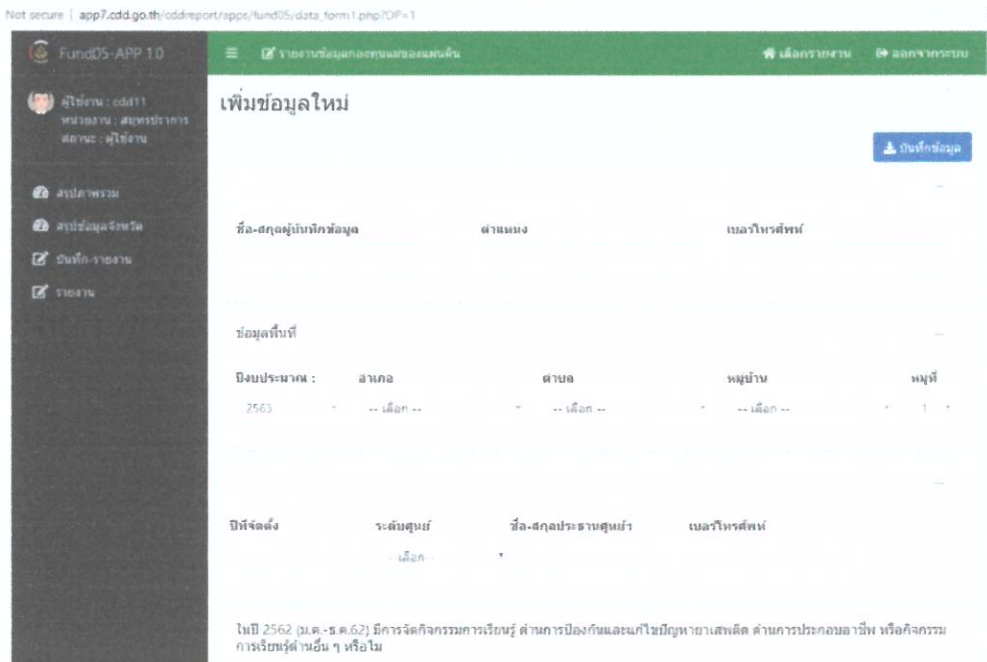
Not secure | app7.cdd.go.th/cddreport/apps/fund05/data_form1.php?OP=1

FundD5-APP 1.0

≡ รายงานข้อมูลกองทุนแม่ของแผ่นดิน

เลือกรายงาน

ออกจากระบบ

ผู้ใช้งาน : cdd11
หน่วยงาน : สมุทรปราการ
สถานะ : ผู้ใช้งาน

สรุปภาพรวม

สรุปข้อมูลจังหวัด

บันทึก-รายงาน

รายงาน

เพิ่มข้อมูลใหม่

บันทึกข้อมูล

ชื่อ-สกุลผู้บันทึกข้อมูล

ตำแหน่ง

เบอร์โทรศัพท์

ข้อมูลพื้นที่

ปีงบประมาณ :

อำเภอ

ตำบล

หมู่บ้าน

หมู่ที่

2563

-- เลือก --

-- เลือก --

-- เลือก --

1

ปีที่จัดตั้ง

ระดับศูนย์

ชื่อ-สกุลประธานศูนย์ฯ

เบอร์โทรศัพท์

-- เลือก --

ในปี 2562 (ม.ค.-ธ.ค.62) มีการจัดกิจกรรมการเรียนรู้ ด้านการป้องกันและแก้ไขปัญหายาเสพติด ด้านการประกอบอาชีพ หรือกิจกรรมการเรียนรู้ด้านอื่น ๆ หรือไม่